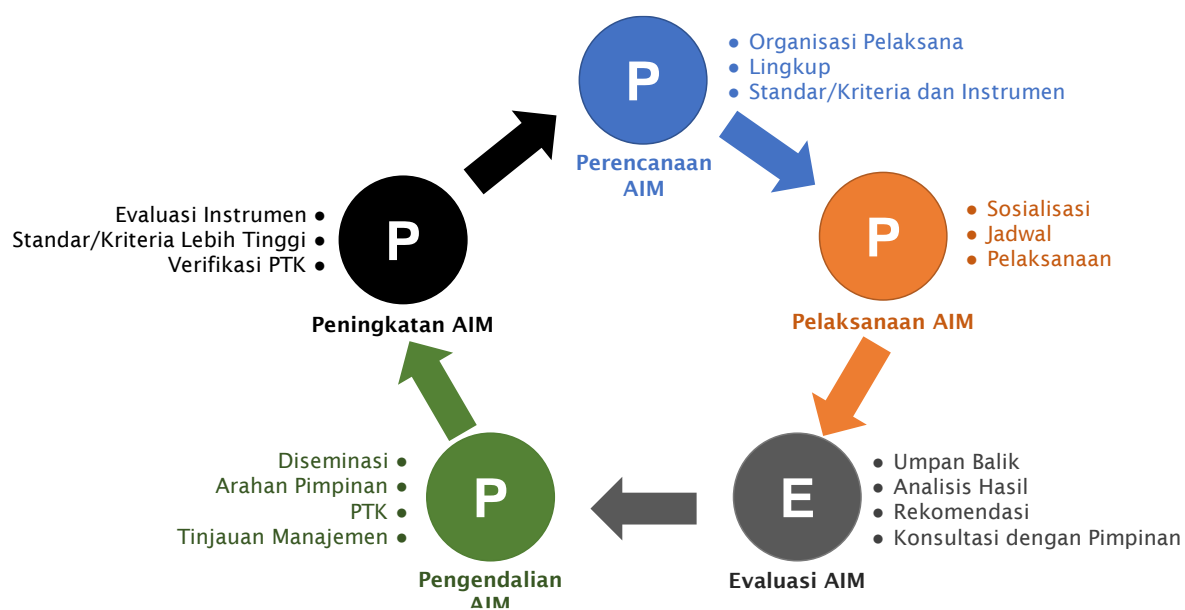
P

Perencanaan AIM

● Organisasi Pelaksana
● Lingkup
● Standar/Kriteria dan Instrumen

P

Pelaksanaan AIM

● Sosialisasi
● Jadwal
● Pelaksanaan

E

Evaluasi AIM

● Umpan Balik
● Analisis Hasil
● Rekomendasi
● Konsultasi dengan Pimpinan

P

Pengendalian AIM

Diseminasi ●
Arahan Pimpinan ●
PTK ●
Tinjauan Manajemen ●

P

Peningkatan AIM

Evaluasi Instrumen ●
Standar/Kriteria Lebih Tinggi ●
Verifikasi PTK ●